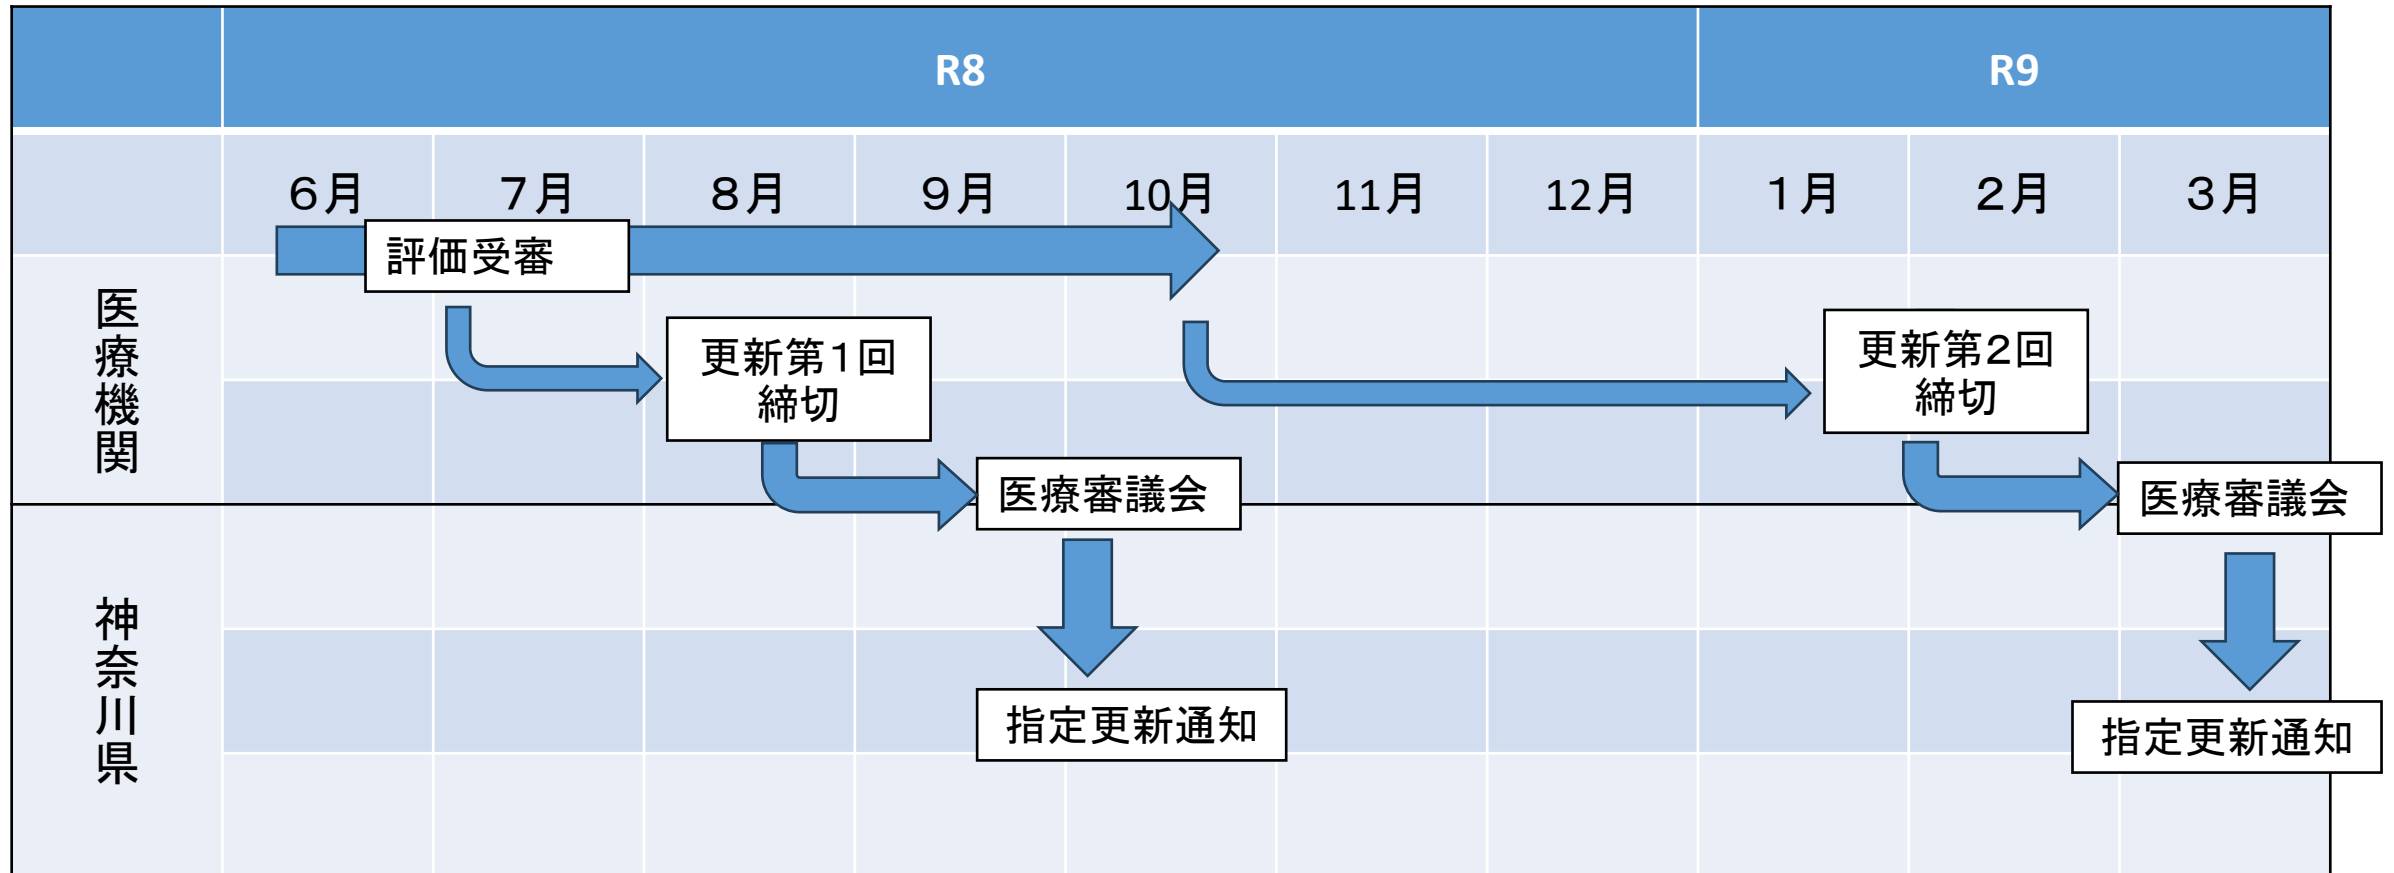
| | R8 | | | | | | | R9 | | |
|---|---|---|---|---|---|---|---|---|---|---|
| | 6月 | 7月 | 8月 | 9月 | 10月 | 11月 | 12月 | 1月 | 2月 | 3月 |
| 医療機関 | | | | | | | | | | |
| 神奈川県 | | | | | | | | | | |

評価受審

更新第1回締切

医療審議会

指定更新通知

更新第2回締切

医療審議会

指定更新通知